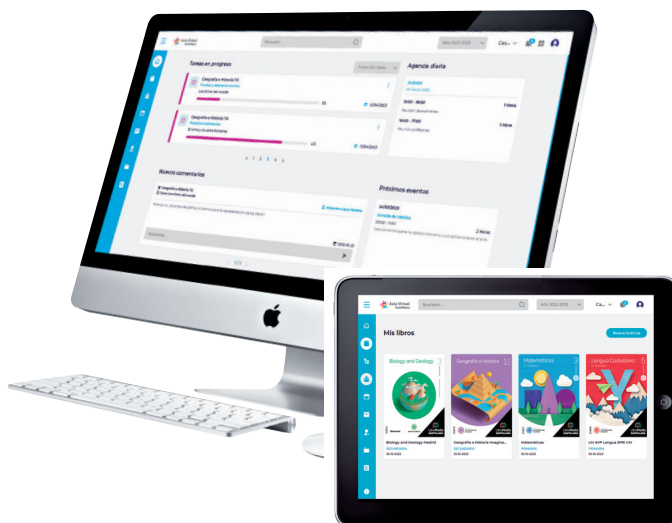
Aula Virtual Santillana

Buscar...

Año 2022-2023

Tareas en progreso

Agenda diaria

Geografía e Historia 5º

Los ríos de Huelva

Geografía e Historia 5º

El mundo en la época romana

1 2 3 4 5

Nuevos comentarios

Próximos eventos

Jornada de robótica

Mis libros

Nuevo material

Biology and Geology

Geografía e Historia

Matemáticas

Lengua Castellana

Biology and Geology Madrid

SECUNDARIA

Geografía e Historia Imagina...

SECUNDARIA

Matemáticas

PRIMARIA

LM PLAT Lengua 6PRI CM

PRIMARIA

LA PIZARRA SANTILLANA